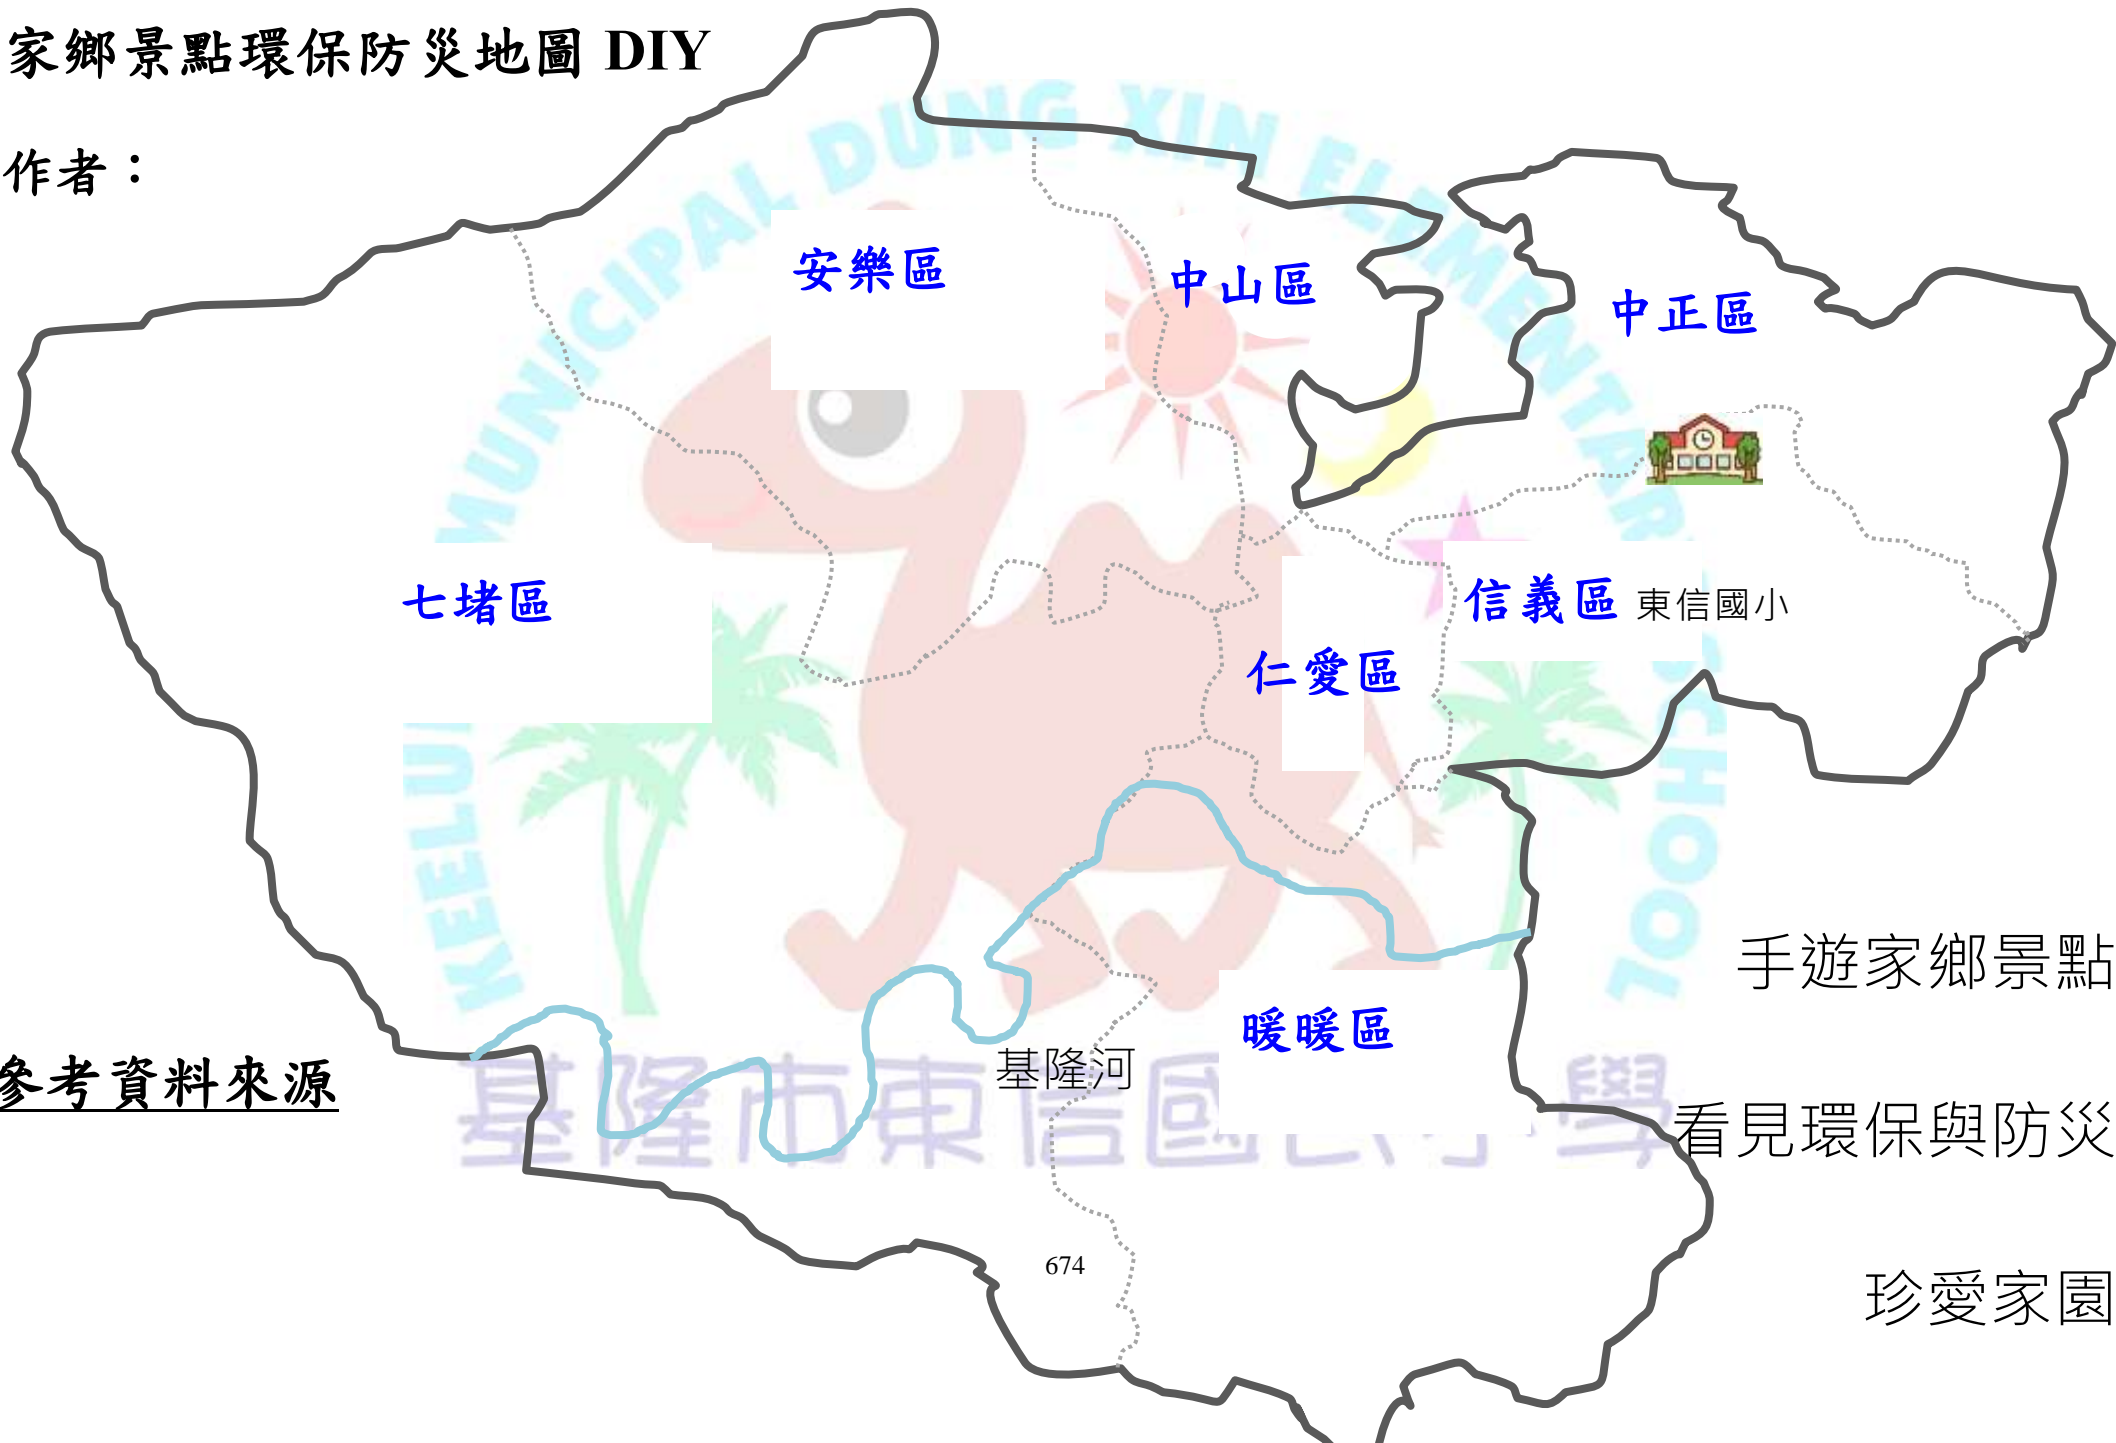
家鄉景點環保防災地圖 DIY

作者：

安樂區

中山區

中正區

七堵區

信義區 東信國小

仁愛區

MUNICIPAL DUNG XIN ELEMENTARY SCHOOL

KEELUNG

暖暖區

基隆河

基隆市東信國民小學

參考資料來源

674

手遊家鄉景點

看見環保與防災

珍愛家園